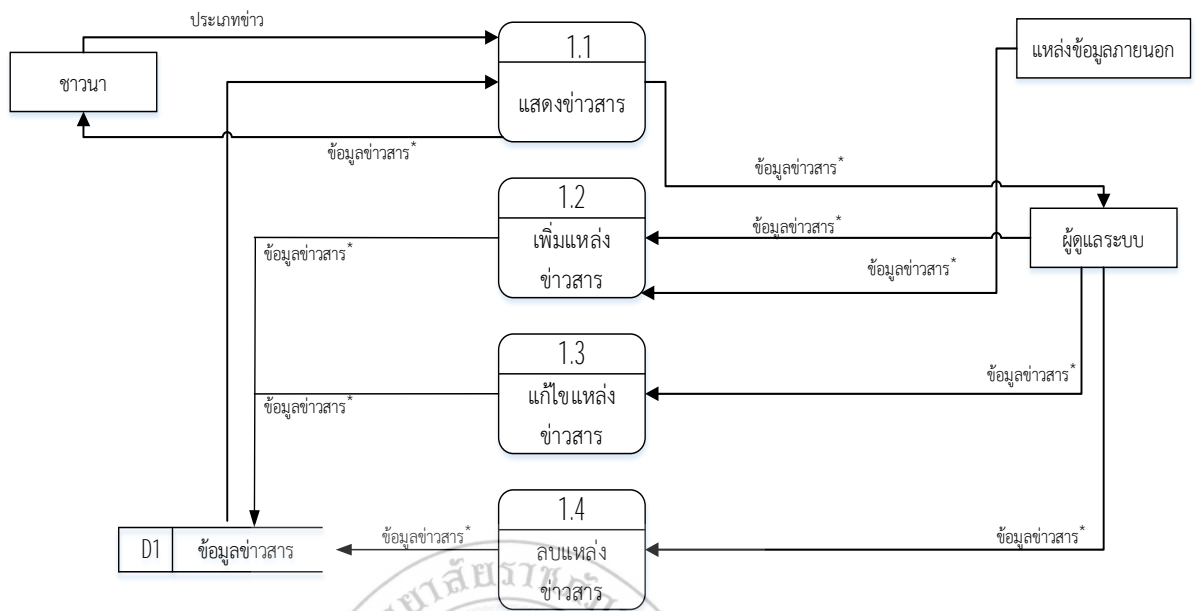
ประเภทข่าว

ชาวนา

1.1

แสดงข่าวสาร

ข้อมูลข่าวสาร*

แหล่งข้อมูลภายนอก

ข้อมูลข่าวสาร*

1.2

เพิ่มแหล่งข่าวสาร

ข้อมูลข่าวสาร*

ข้อมูลข่าวสาร*

ข้อมูลข่าวสาร*

ผู้ดูแลระบบ

1.3

แก้ไขแหล่งข่าวสาร

ข้อมูลข่าวสาร*

ข้อมูลข่าวสาร*

1.4

ลบแหล่งข่าวสาร

ข้อมูลข่าวสาร*

ข้อมูลข่าวสาร*

D1 ข้อมูลข่าวสาร